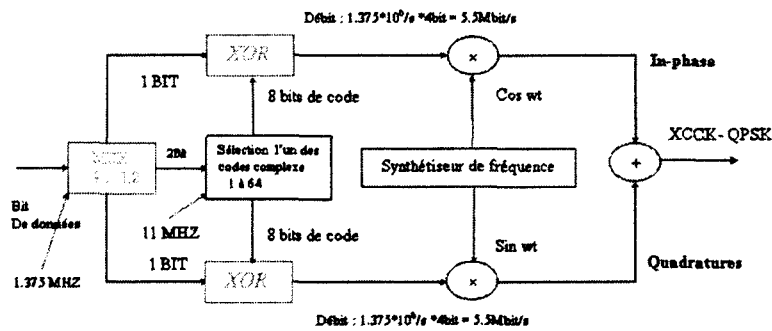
Débit : $1.375*10^6$/s *4bit = 5.5Mbit/s

XOR

1 BIT

8 bits de code

×

In-phase

Cos wt

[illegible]

2Bit

Sélection l'un des codes complexe 1 à 64

Synthétiseur de fréquence

+

XCCK - QPSK

Bit De données

11 MHZ

8 bits de code

Sin wt

1.375 MHZ

1 BIT

XOR

×

Quadratures

Débit : $1.375*10^6$/s *4bit = 5.5Mbit/s